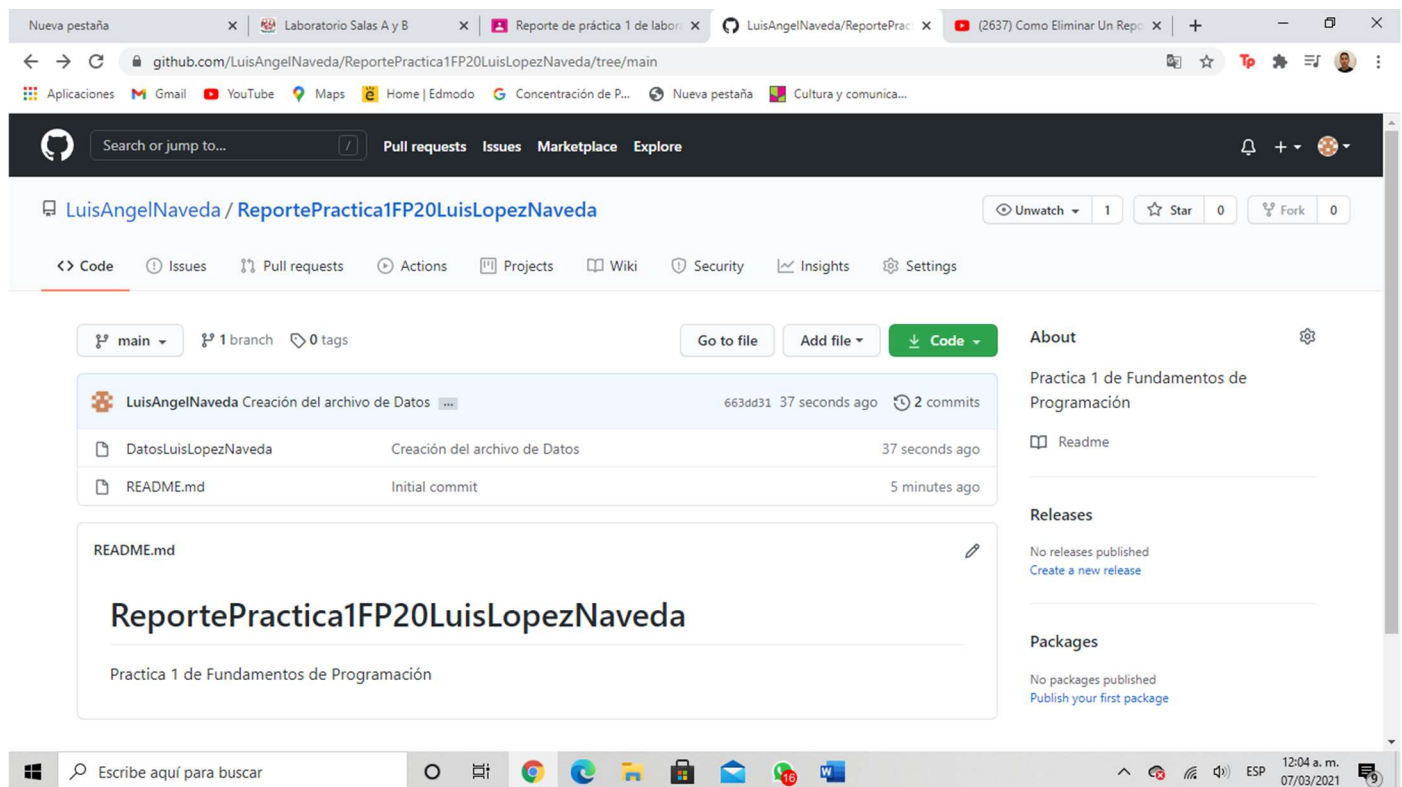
Nueva pestaña | Laboratorio Salas A y B | Reporte de práctica 1 de labor | LuisAngelNaveda/ReportePrac | (2637) Como Eliminar Un Repo

github.com/LuisAngelNaveda/ReportePractica1FP20LuisLopezNaveda/tree/main

Aplicaciones  Gmail  YouTube  Maps  Home | Edmodo  Concentración de P...  Nueva pestaña  Cultura y comunica...

Search or jump to...  /  Pull requests  Issues  Marketplace  Explore

LuisAngelNaveda / ReportePractica1FP20LuisLopezNaveda

Unwatch 1  Star 0  Fork 0

Code  Issues  Pull requests  Actions  Projects  Wiki  Security  Insights  Settings

main  1 branch  0 tags  Go to file  Add file  Code

LuisAngelNaveda Creación del archivo de Datos ...  663dd31 37 seconds ago  2 commits

| | | |
|---|---|---|
| DatosLuisLopezNaveda | Creación del archivo de Datos | 37 seconds ago |
| README.md | Initial commit | 5 minutes ago |

README.md

ReportePractica1FP20LuisLopezNaveda

Practica 1 de Fundamentos de Programación

About

Practica 1 de Fundamentos de Programación

Readme

Releases

No releases published
Create a new release

Packages

No packages published
Publish your first package

Escribe aquí para buscar  ESP  12:04 a. m.  07/03/2021